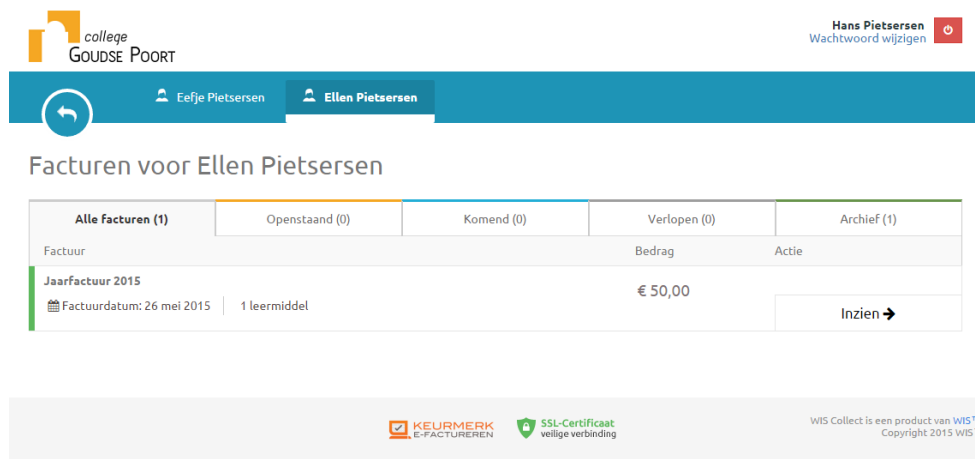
college
GOUDSE POORT

Hans Pietsersen
Wachtwoord wijzigen

Eefje Pietsersen
Ellen Pietsersen

Facturen voor Ellen Pietsersen

| Alle facturen (1) | Openstaand (0) | Komend (0) | Verlopen (0) | Archief (1) |
|---|---|---|---|---|

| Factuur | Bedrag | Actie |
|---|---|---|
| Jaarfactuur 2015 Factuurdatum: 26 mei 2015 \| 1 leermiddel | € 50,00 | Inzien ➔ |

KEURMERK E-FACTUREREN
SSL-Certificaat veilige verbinding

WIS Collect is een product van WIS
Copyright 2015 WIS